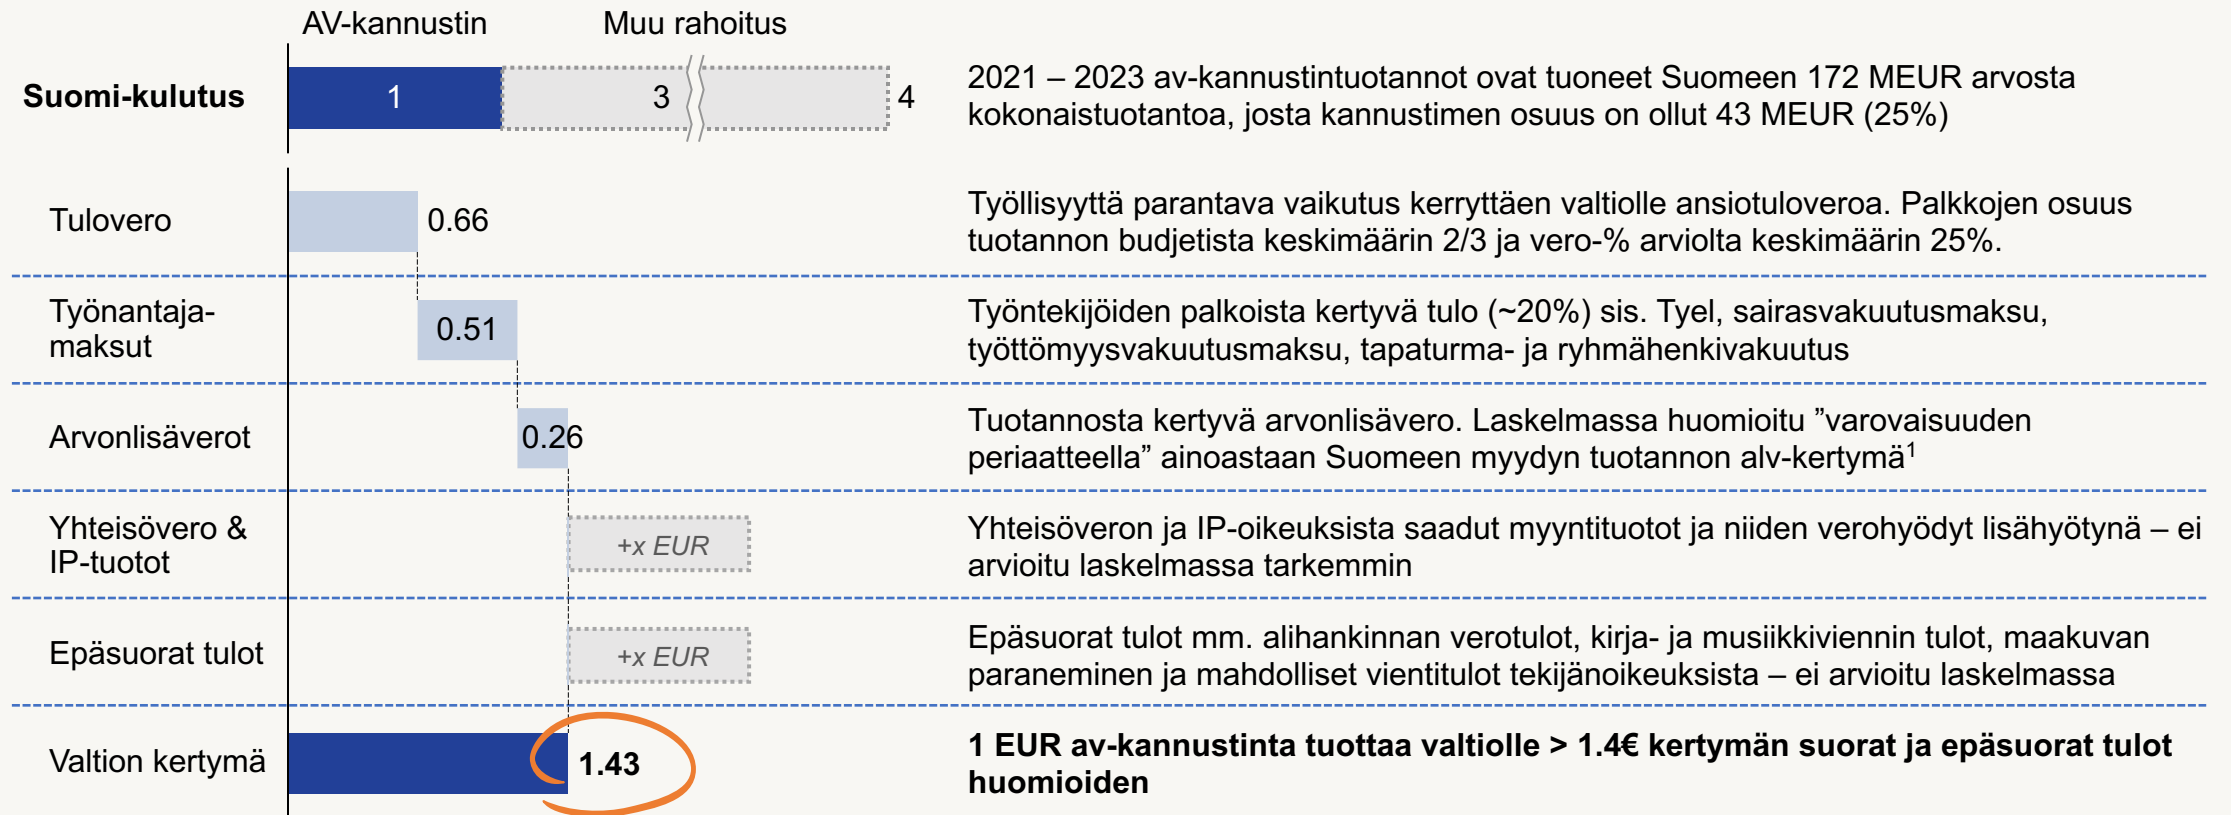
AV-kannustin Muu rahoitus

Suomi-kulutus 1 3 4

2021 – 2023 av-kannustintuotannot ovat tuoneet Suomeen 172 MEUR arvosta kokonaistuotantoa, josta kannustimen osuus on ollut 43 MEUR (25%)

Tulovero 0.66

Työllisyyttä parantava vaikutus kerryttäen valtiolle ansiotuloveroa. Palkkojen osuus tuotannon budjetista keskimäärin 2/3 ja vero-% arviolta keskimäärin 25%.

Työnantajamaksut 0.51

Työntekijöiden palkoista kertyvä tulo (~20%) sis. Tyel, sairasvakuutusmaksu, työttömyysvakuutusmaksu, tapaturma- ja ryhmähenkivakuutus

Arvonlisäverot 0.26

Tuotannosta kertyvä arvonlisävero. Laskelmassa huomioitu ”varovaisuuden periaatteella” ainoastaan Suomeen myydyn tuotannon alv-kertymä$^1$

Yhteisövero & IP-tuotot +x EUR

Yhteisöveron ja IP-oikeuksista saadut myyntituotot ja niiden verohyödyt lisähyötynä – ei arvioitu laskelmassa tarkemmin

Epäsuorat tulot +x EUR

Epäsuorat tulot mm. alihankinnan verotulot, kirja- ja musiikkiviennin tulot, maakuvan paraneminen ja mahdolliset vientitulot tekijänoikeuksista – ei arvioitu laskelmassa

Valtion kertymä 1.43

1 EUR av-kannustinta tuottaa valtiolle > 1.4€ kertymän suorat ja epäsuorat tulot huomioiden